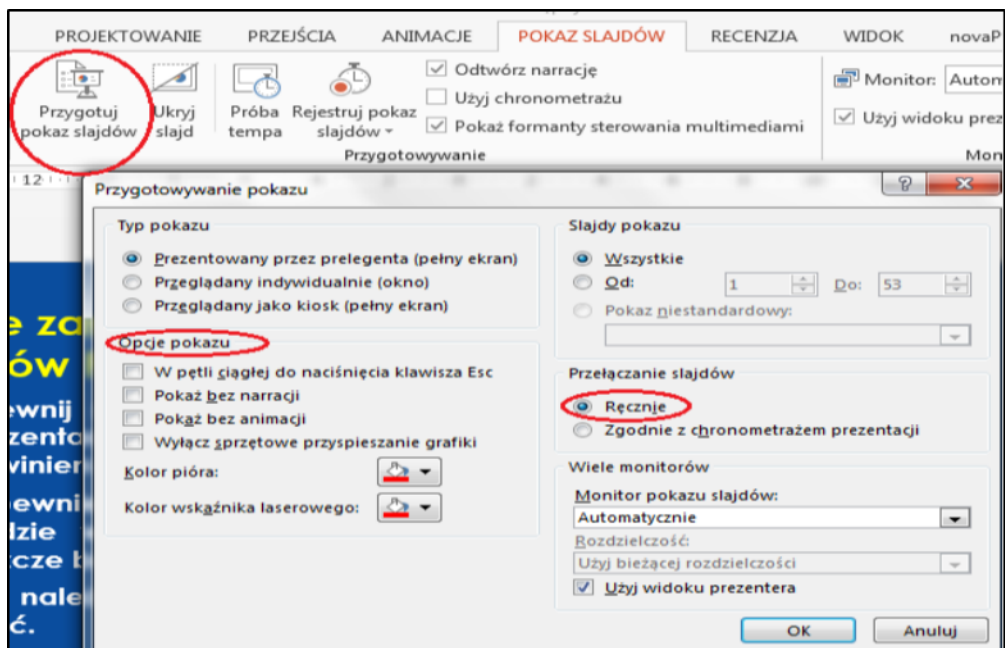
PROJEKTOWANIE PRZEJŚCIA ANIMACJE POKAZ SLAJDÓW RECENZJA WIDOK novaP

Przygotuj pokaz slajdów Ukryj slajd Próba tempa Rejestruj pokaz slajdów

Odtwórz narrację
Użyj chronometrażu
Pokaż formanty sterowania multimediami
Przygotowywanie

Monitor: Autom
Użyj widoku prez
Mon

12

Przygotowywanie pokazu

Typ pokazu
Prezentowany przez prelegenta (pełny ekran)
Przeglądany indywidualnie (okno)
Przeglądany jako kiosk (pełny ekran)

Opcje pokazu
W pętli ciągłej do naciśnięcia klawisza Esc
Pokaż bez narracji
Pokaż bez animacji
Wyłącz sprzętowe przyspieszanie grafiki
Kolor pióra:
Kolor wskaźnika laserowego:

Slajdy pokazu
Wszystkie
Od: 1 Do: 53
Pokaz niestandardowy:

Przełączanie slajdów
Ręcznie
Zgodnie z chronometrażem prezentacji

Wiele monitorów
Monitor pokazu slajdów:
Automatycznie
Rozdzielczość:
Użyj bieżącej rozdzielczości
Użyj widoku prezentera

OK Anuluj

e za
ów
ewnij
zento
winie
ewni
lzie
cze b
nale
ć.